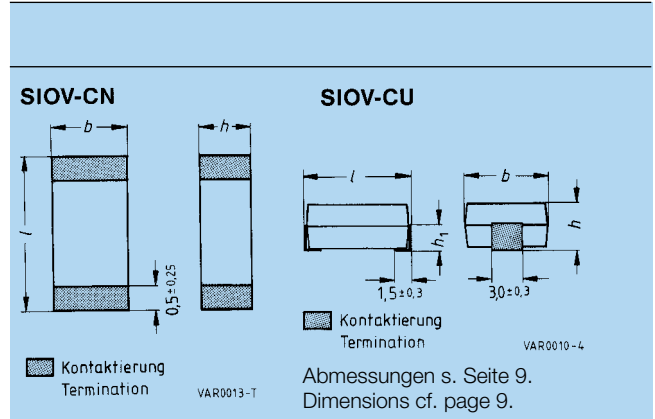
SIOV-CN

b

h

l

$0,5 \pm 0,25$

Kontaktierung
Termination

VAR0013-T

SIOV-CU

l

b

$h_1$

h

$1,5 \pm 0,3$

$3,0 \pm 0,3$

Kontaktierung
Termination

VAR0010-4

Abmessungen s. Seite 9.
Dimensions cf. page 9.